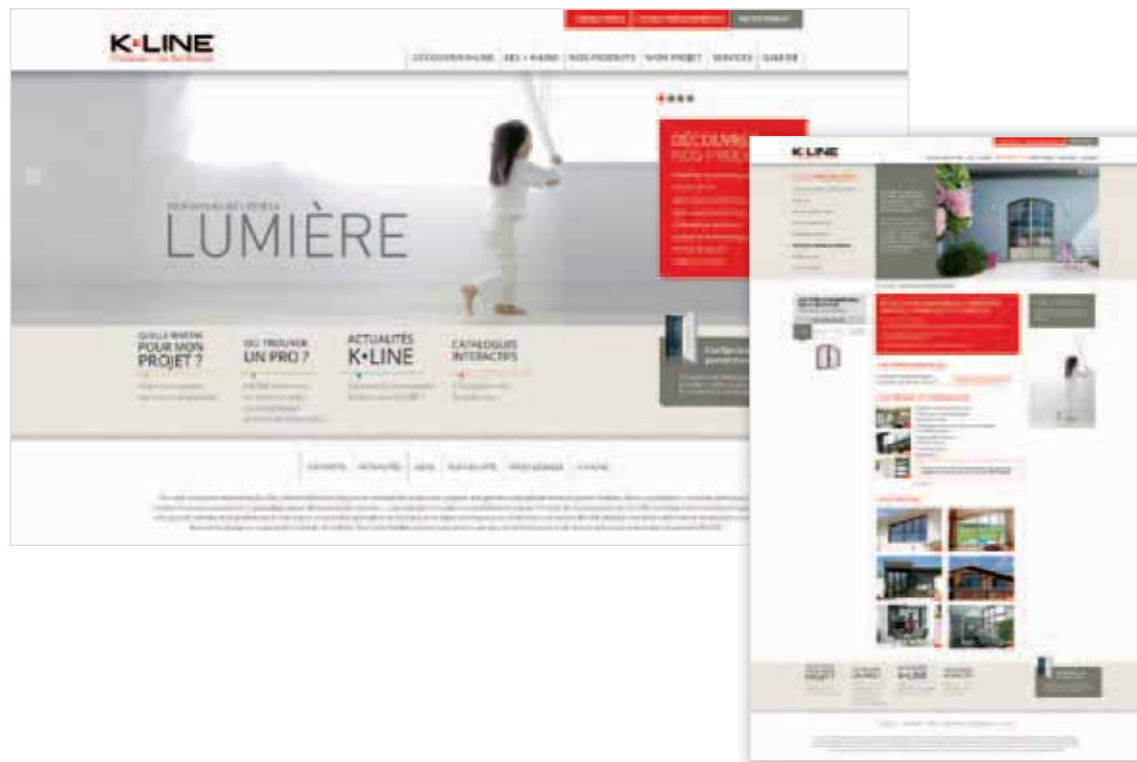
K•LINE

DÉCOUVRIR K•LINE | NOS PRODUITS | MON PROJET | SERVICES | GALERIE

LUMIÈRE

DÉCOUVREZ NOS PRODUITS

QUELS BESOINS POUR MON PROJET ?

OÙ TROUVER UN PRO ?

ACTUALITÉS K•LINE

CATALOGUES INTERACTIFS

K•LINE